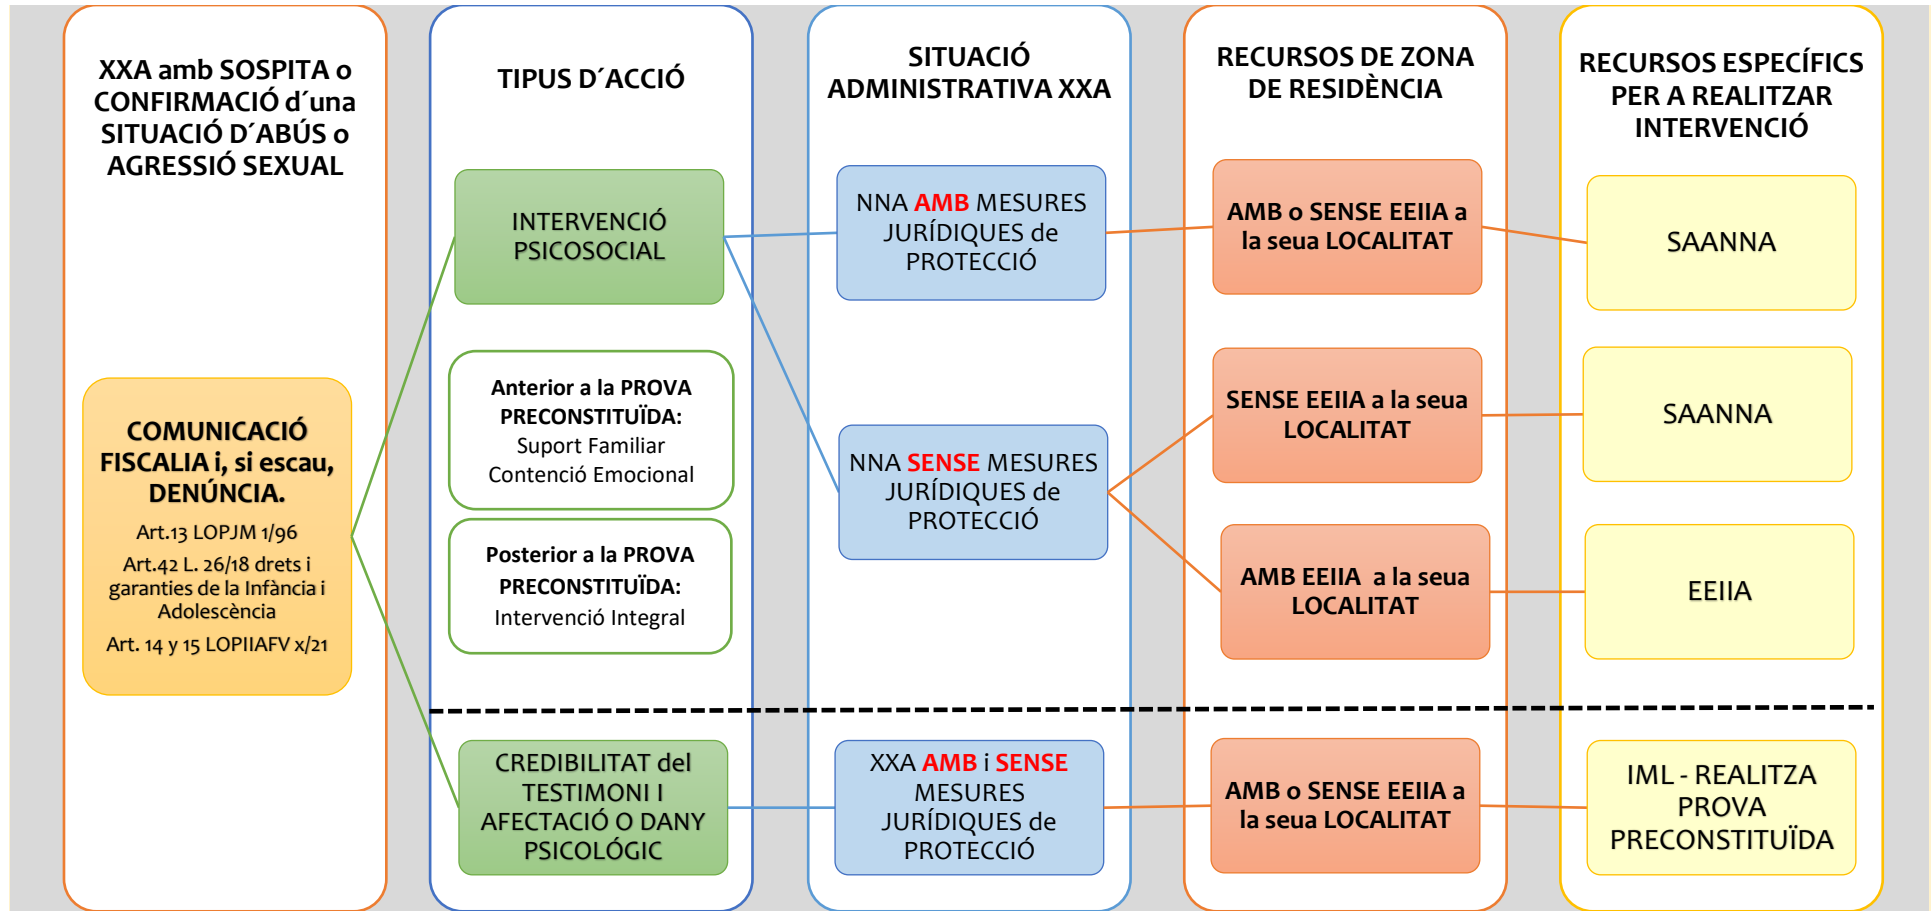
XXA amb SOSPITA o CONFIRMACIÓ d´una SITUACIÓ D´ABÚS o AGRESSIÓ SEXUAL

COMUNICACIÓ FISCALIA i, si escau, DENÚNCIA.

Art.13 LOPJM 1/96

Art.42 L. 26/18 drets i garanties de la Infància i Adolescència

Art. 14 y 15 LOPIIAFV x/21

TIPUS D´ACCIÓ

INTERVENCIÓ PSICOSOCIAL

Anterior a la PROVA PRECONSTITUÏDA: Suport Familiar Contenció Emocional

Posterior a la PROVA PRECONSTITUÏDA: Intervenció Integral

CREDIBILITAT del TESTIMONI I AFECTACIÓ O DANY PSICOLÓGIC

SITUACIÓ ADMINISTRATIVA XXA

NNA AMB MESURES JURÍDIQUES de PROTECCIÓ

NNA SENSE MESURES JURÍDIQUES de PROTECCIÓ

XXA AMB i SENSE MESURES JURÍDIQUES de PROTECCIÓ

RECURSOS DE ZONA DE RESIDÈNCIA

AMB o SENSE EEIIA a la seua LOCALITAT

SENSE EEIIA a la seua LOCALITAT

AMB EEIIA a la seua LOCALITAT

AMB o SENSE EEIIA a la seua LOCALITAT

RECURSOS ESPECÍFICS PER A REALITZAR INTERVENCIÓ

SAANNA

SAANNA

EEIIA

IML - REALITZA PROVA PRECONSTITUÏDA